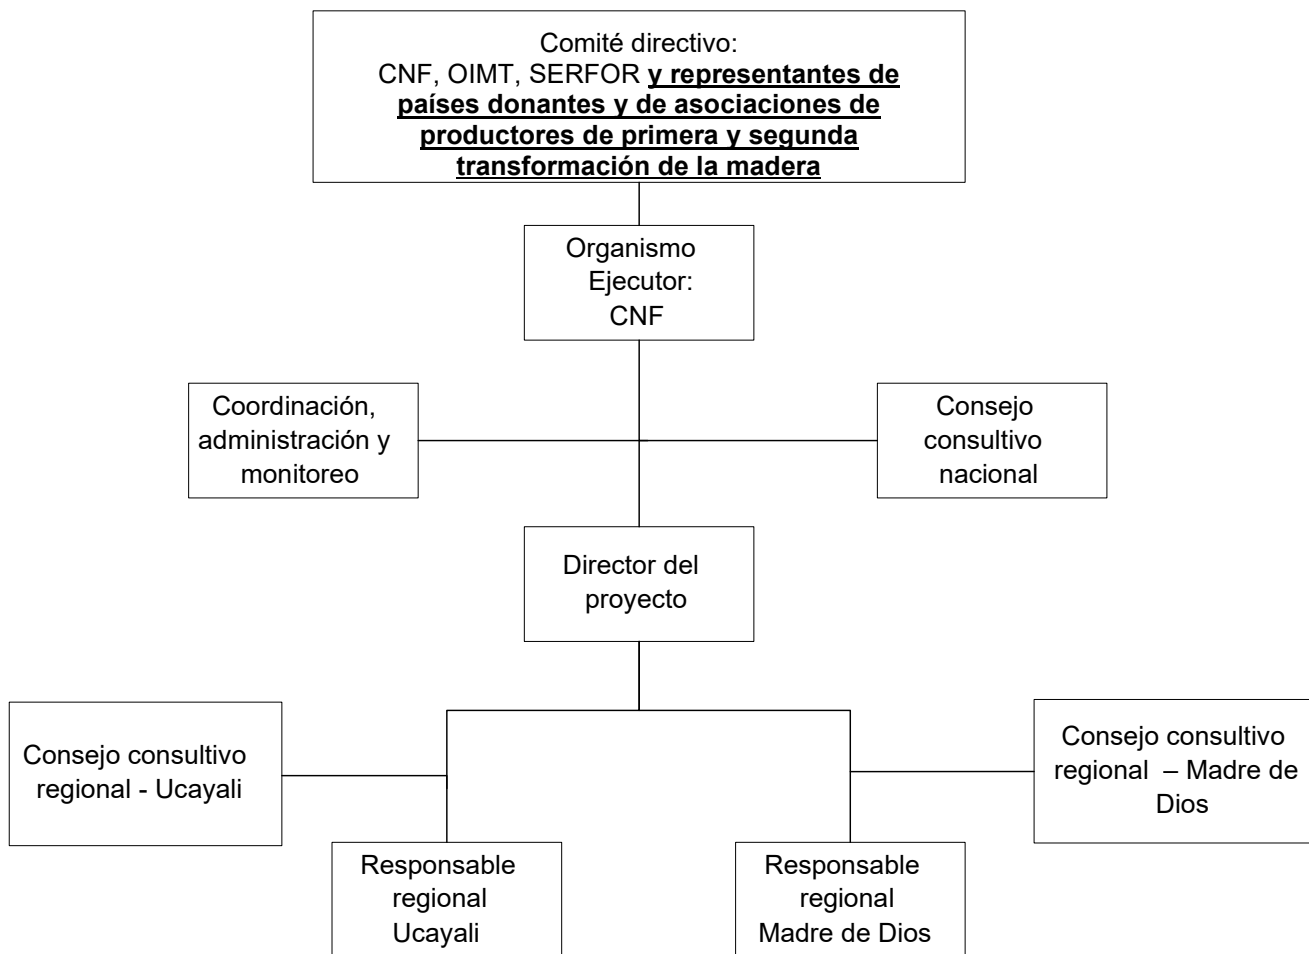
Comité directivo:
CNF, OIMT, SERFOR y representantes de países donantes y de asociaciones de productores de primera y segunda transformación de la madera

Organismo Ejecutor: CNF

Coordinación, administración y monitoreo

Consejo consultivo nacional

Director del proyecto

Consejo consultivo regional - Ucayali

Consejo consultivo regional – Madre de Dios

Responsable regional Ucayali

Responsable regional Madre de Dios